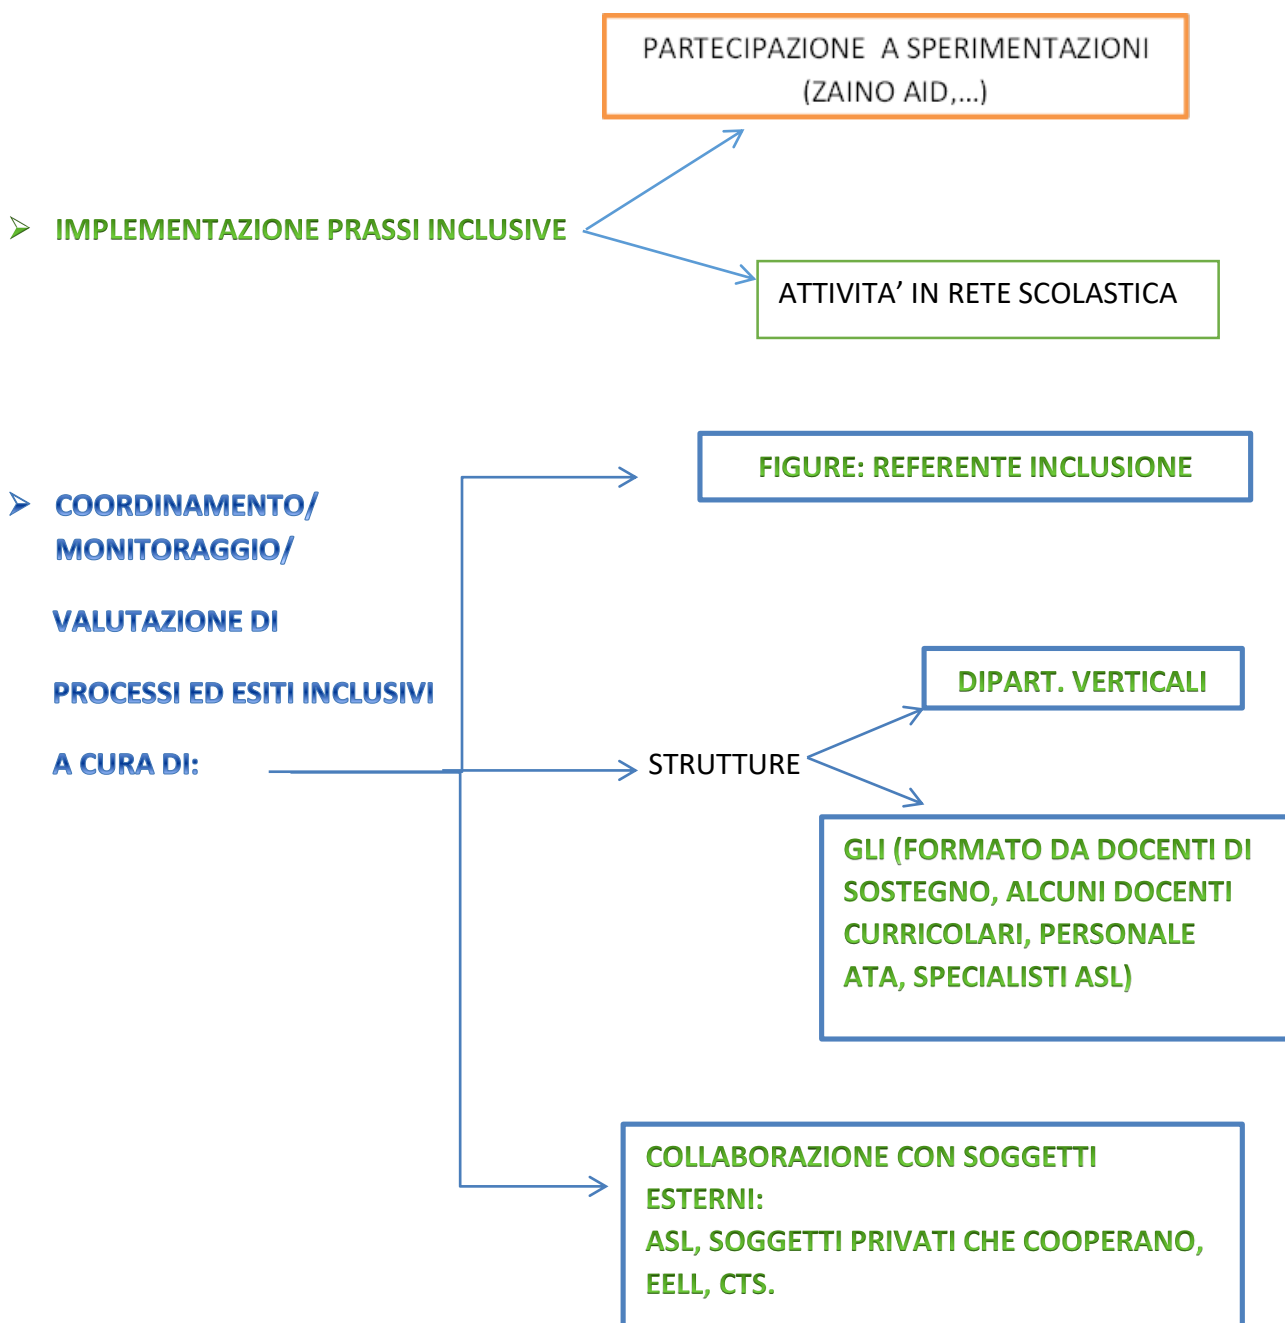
PARTECIPAZIONE A SPERIMENTAZIONI (ZAINO AID,...)

➤ IMPLEMENTAZIONE PRASSI INCLUSIVE

ATTIVITA' IN RETE SCOLASTICA

FIGURE: REFERENTE INCLUSIONE

➤ COORDINAMENTO/ MONITORAGGIO/

VALUTAZIONE DI

PROCESSI ED ESITI INCLUSIVI

A CURA DI:

DIPART. VERTICALI

STRUTTURE

GLI (FORMATO DA DOCENTI DI SOSTEGNO, ALCUNI DOCENTI CURRICOLARI, PERSONALE ATA, SPECIALISTI ASL)

COLLABORAZIONE CON SOGGETTI ESTERNI:
ASL, SOGGETTI PRIVATI CHE COOPERANO, EELL, CTS.